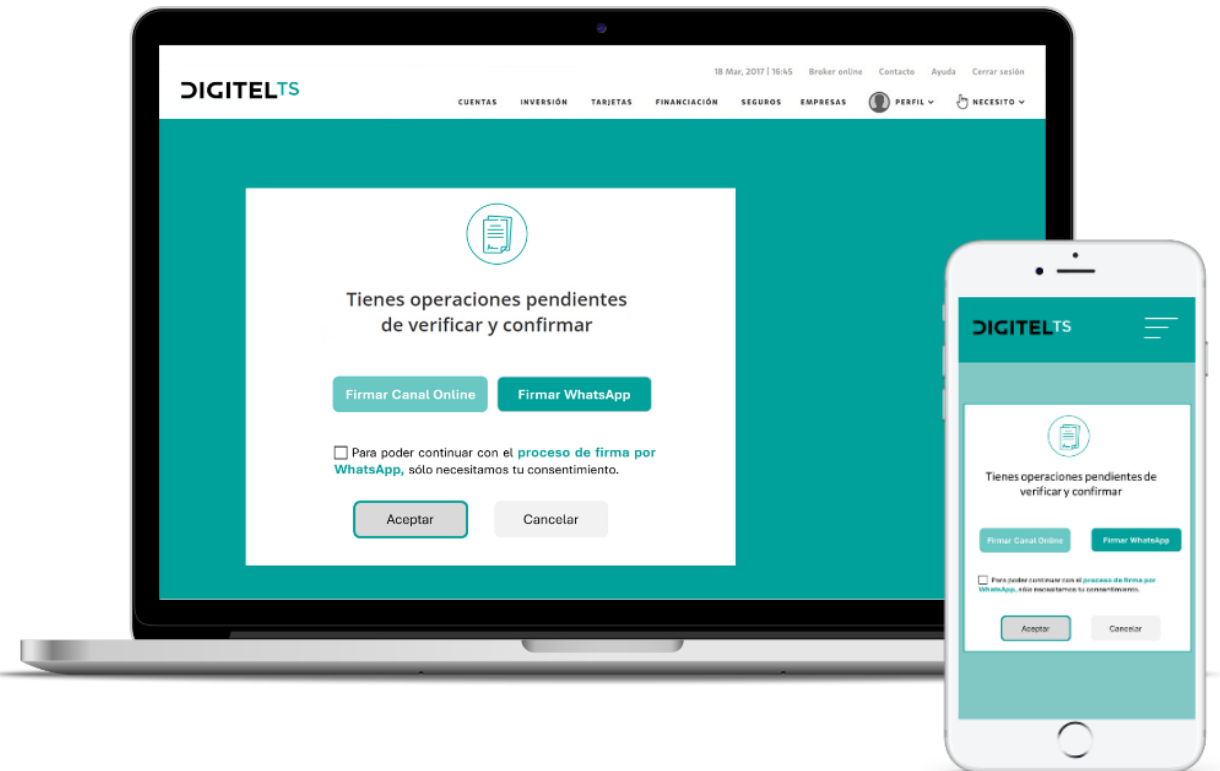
DIGITELTS

18 Mar, 2017 | 16:45 Broker online Contacto Ayuda Cerrar sesión

CUENTAS INVERSIÓN TARJETAS FINANCIACIÓN SEGUROS EMPRESAS PERFIL NECESITO

Tienes operaciones pendientes de verificar y confirmar

Firmar Canal Online Firmar WhatsApp

Para poder continuar con el proceso de firma por WhatsApp, sólo necesitamos tu consentimiento.

Aceptar Cancelar

DIGITELTS

Tienes operaciones pendientes de verificar y confirmar

Firmar Canal Online Firmar WhatsApp

Para poder continuar con el proceso de firma por WhatsApp, sólo necesitamos tu consentimiento.

Aceptar Cancelar